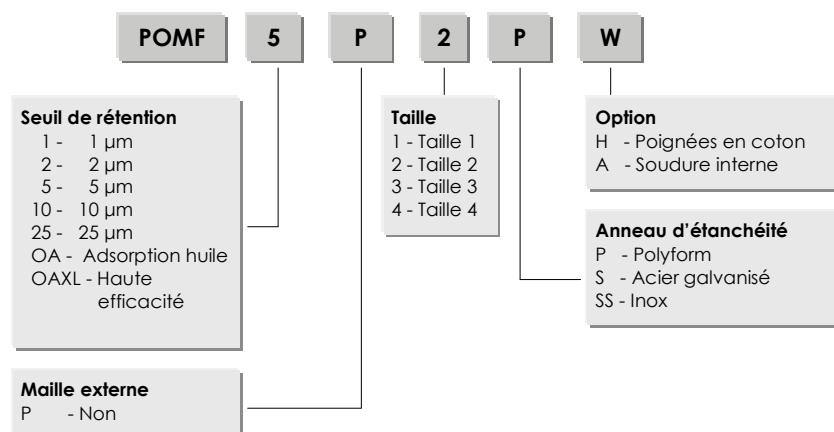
POMF 5 P 2 P W

**Seuil de rétention**
1 - 1 µm
2 - 2 µm
5 - 5 µm
10 - 10 µm
25 - 25 µm
OA - Adsorption huile
OAXL - Haute efficacité

**Maille externe**
P - Non

**Taille**
1 - Taille 1
2 - Taille 2
3 - Taille 3
4 - Taille 4

**Anneau d'étanchéité**
P - Polyform
S - Acier galvanisé
SS - Inox

**Option**
H - Poignées en coton
A - Soudure interne